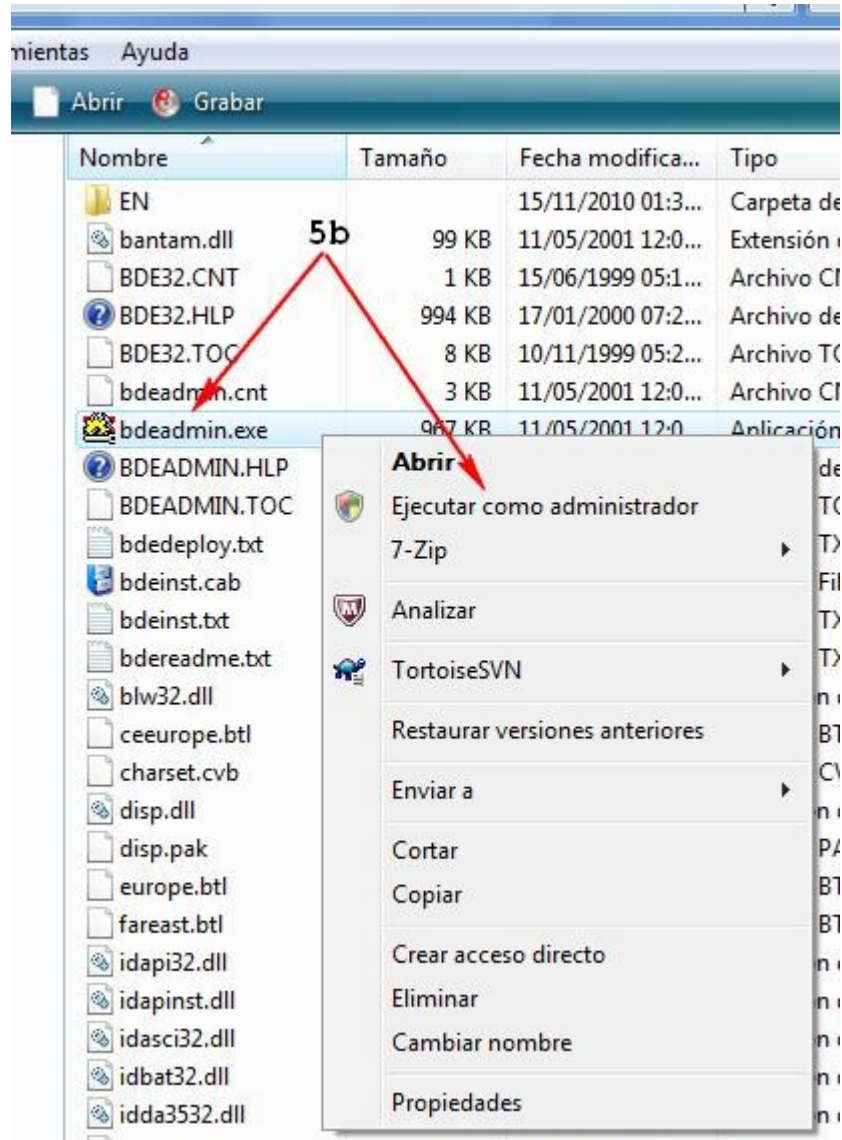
mientas Ayuda

Abrir Grabar

| Nombre | Tamaño | Fecha modifica... | Tipo |
|---|---|---|---|
| EN | | 15/11/2010 01:3... | Carpeta de |
| bantam.dll | 99 KB | 11/05/2001 12:0... | Extensión |
| BDE32.CNT | 1 KB | 15/06/1999 05:1... | Archivo CN |
| BDE32.HLP | 994 KB | 17/01/2000 07:2... | Archivo de |
| BDE32.TOC | 8 KB | 10/11/1999 05:2... | Archivo TC |
| bdeadmin.cnt | 3 KB | 11/05/2001 12:0... | Archivo CN |
| bdeadmin.exe | 967 KB | 11/05/2001 12:0... | Aplicación |
| BDEADMIN.HLP | | | de |
| BDEADMIN.TOC | | | TC |
| bdedeploy.txt | | | TX |
| bdeinst.cab | | | Fil |
| bdeinst.txt | | | TX |
| bdereadme.txt | | | TX |
| blw32.dll | | | n |
| ceeurope.btl | | | BT |
| charset.cvb | | | CV |
| disp.dll | | | n |
| disp.pak | | | PA |
| europe.btl | | | BT |
| fareast.btl | | | BT |
| idapi32.dll | | | n |
| idapinst.dll | | | n |
| idasci32.dll | | | n |
| idbat32.dll | | | n |
| idda3532.dll | | | n |

5b

Abrir
Ejecutar como administrador
7-Zip
Analizar
TortoiseSVN
Restaurar versiones anteriores
Enviar a
Cortar
Copiar
Crear acceso directo
Eliminar
Cambiar nombre
Propiedades